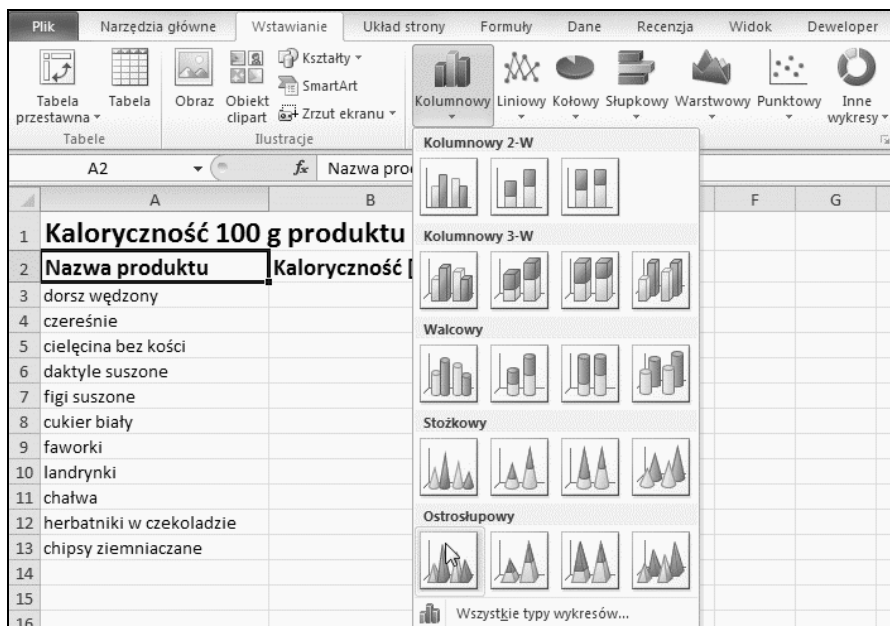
Plik Narzędzia główne Wstawianie Układ strony Formuły Dane Recenzja Widok Deweloper

Tabela przestawna Tabela Obraz Obiekt clipart Kształty SmartArt Zrzut ekranu Kolumnowy Liniowy Kołowy Słupkowy Warstwowy Punktowy Inne wykresy

Tabele Ilustracje

A2 $f_x$ Nazwa pro

Kolumnowy 2-W

Kolumnowy 3-W

Walcowy

Stożkowy

Ostrosłupowy

Wszystkie typy wykresów...

| | A | B | F | G |
|---|---|---|---|---|
| 1 | Kaloryczność 100 g produktu | | | |
| 2 | Nazwa produktu | Kaloryczność [ | | |
| 3 | dorsz wędzony | | | |
| 4 | czereśnie | | | |
| 5 | cielęcina bez kości | | | |
| 6 | daktyle suszone | | | |
| 7 | figi suszone | | | |
| 8 | cukier biały | | | |
| 9 | faworki | | | |
| 10 | landrynki | | | |
| 11 | chałwa | | | |
| 12 | herbatniki w czekoladzie | | | |
| 13 | chipsy ziemniaczane | | | |
| 14 | | | | |
| 15 | | | | |
| 16 | | | | |